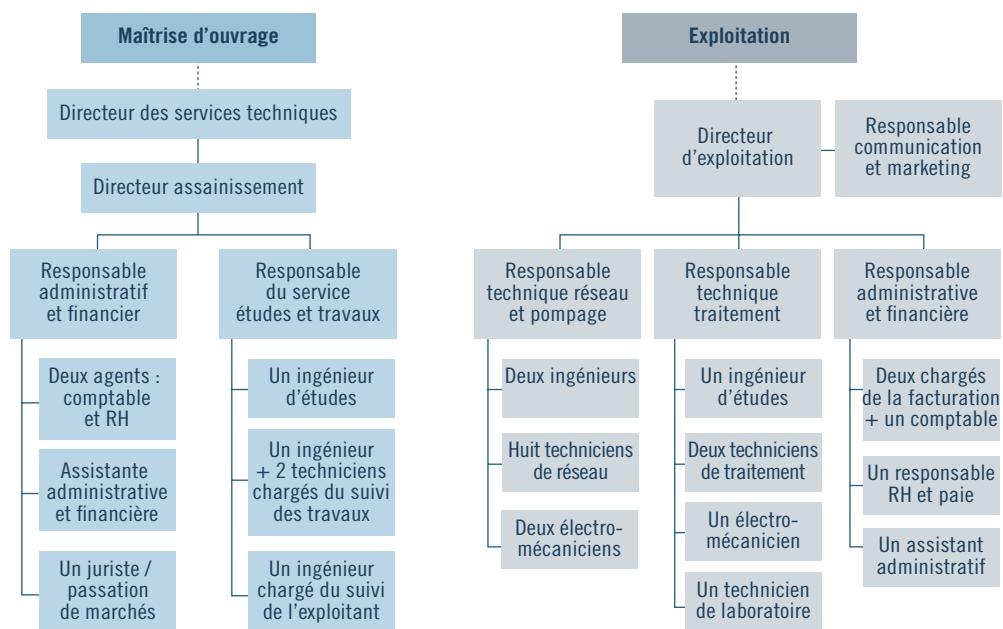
Maîtrise d’ouvrage

Directeur des services techniques

Directeur assainissement

Responsable administratif et financier

Deux agents : comptable et RH

Assistante administrative et financière

Un juriste / passation de marchés

Responsable du service études et travaux

Un ingénieur d’études

Un ingénieur + 2 techniciens chargés du suivi des travaux

Un ingénieur chargé du suivi de l’exploitant

Exploitation

Directeur d’exploitation

Responsable communication et marketing

Responsable technique réseau et pompage

Deux ingénieurs

Huit techniciens de réseau

Deux électromécaniciens

Responsable technique traitement

Un ingénieur d’études

Deux techniciens de traitement

Un électromécanicien

Un technicien de laboratoire

Responsable administrative et financière

Deux chargés de la facturation + un comptable

Un responsable RH et paie

Un assistant administratif